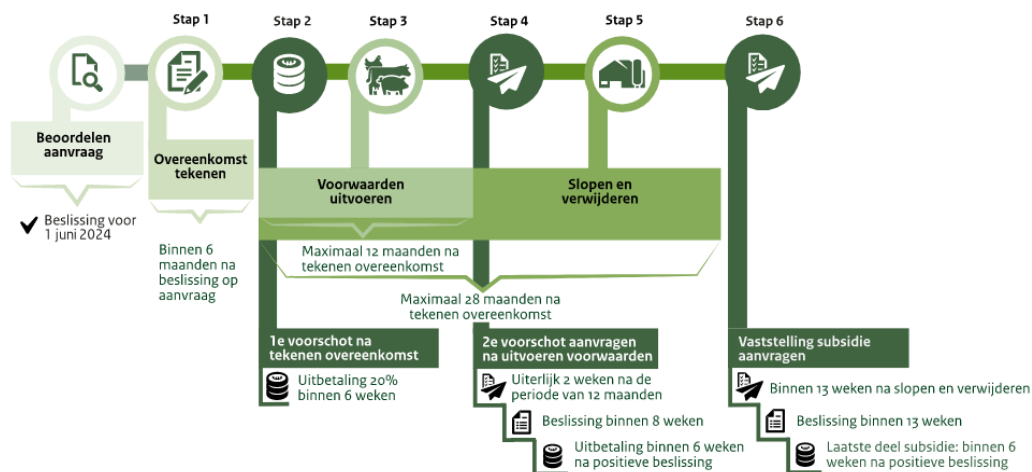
Stap 1

Stap 2

Stap 3

Stap 4

Stap 5

Stap 6

Beoordelen aanvraag

Beslissing voor 1 juni 2024

Overeenkomst tekenen

Binnen 6 maanden na beslissing op aanvraag

Voorwaarden uitvoeren

Slopen en verwijderen

Maximaal 12 maanden na tekenen overeenkomst

Maximaal 28 maanden na tekenen overeenkomst

1e voorschot na tekenen overeenkomst

Uitbetaling 20% binnen 6 weken

2e voorschot aanvragen na uitvoeren voorwaarden

Uiterlijk 2 weken na de periode van 12 maanden

Beslissing binnen 8 weken

Uitbetaling binnen 6 weken na positieve beslissing

Vaststelling subsidie aanvragen

Binnen 13 weken na slopen en verwijderen

Beslissing binnen 13 weken

Laatste deel subsidie: binnen 6 weken na positieve beslissing